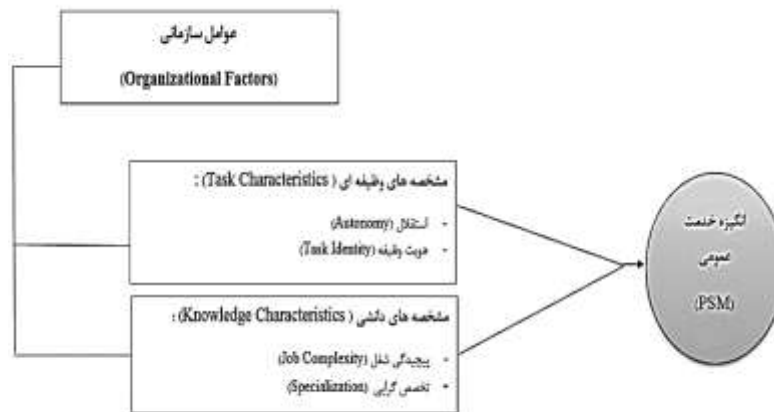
عوامل سازمانی

(Organizational Factors)

مشخصه های وظیفه ای ( Task Characteristics ):

- استقلال (Autonomy)
- هویت وظیفه (Task Identity)

مشخصه های دانشی ( Knowledge Characteristics ):

- پیچیدگی شغل (Job Complexity)
- تخصص گرایی (Specialization)

انگیزه خدمت عمومی (PSM)